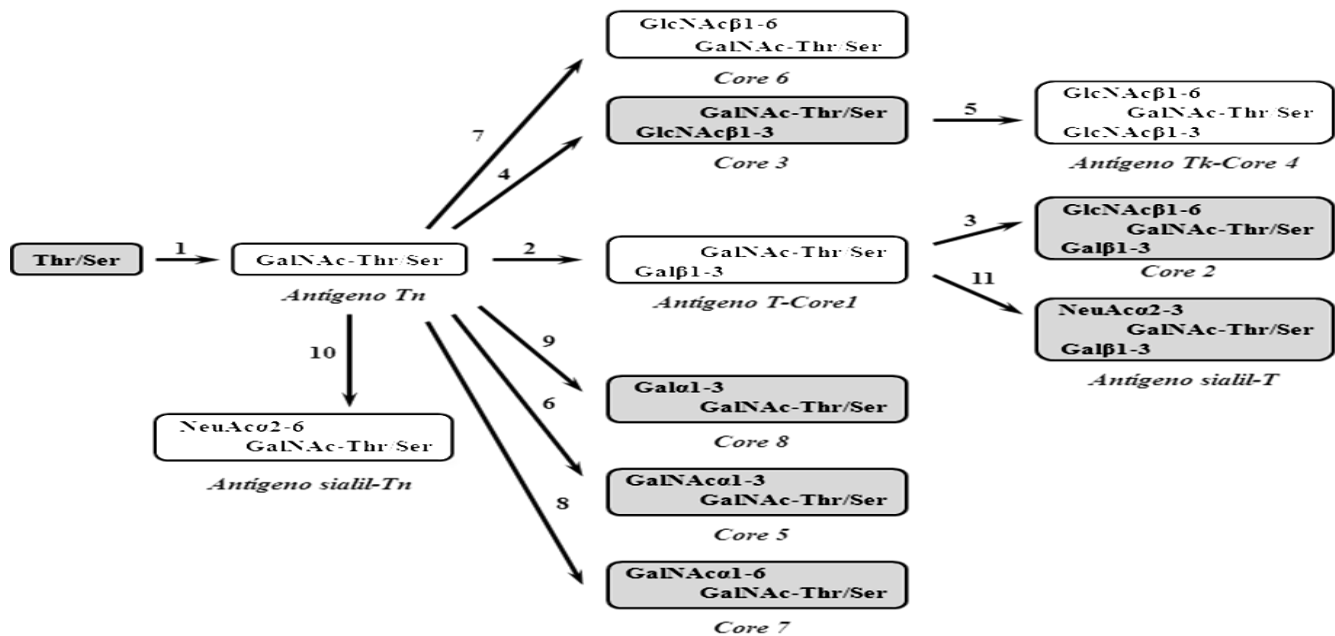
Thr/Ser

1

GalNAc-Thr/Ser

Antigeno Tn

7

4

GlcNAcβ1-6
GalNAc-Thr/Ser

Core 6

GalNAc-Thr/Ser
GlcNAcβ1-3

Core 3

5

GlcNAcβ1-6
GalNAc-Thr/Ser
GlcNAcβ1-3

Antigeno Tk-Core 4

2

GalNAc-Thr/Ser
Galβ1-3

Antigeno T-Core1

3

GlcNAcβ1-6
GalNAc-Thr/Ser
Galβ1-3

Core 2

11

NeuAcα2-3
GalNAc-Thr/Ser
Galβ1-3

Antigeno sialil-T

10

NeuAcα2-6
GalNAc-Thr/Ser

Antigeno sialil-Tn

9

Galα1-3
GalNAc-Thr/Ser

Core 8

6

GalNAcα1-3
GalNAc-Thr/Ser

Core 5

8

GalNAcα1-6
GalNAc-Thr/Ser

Core 7